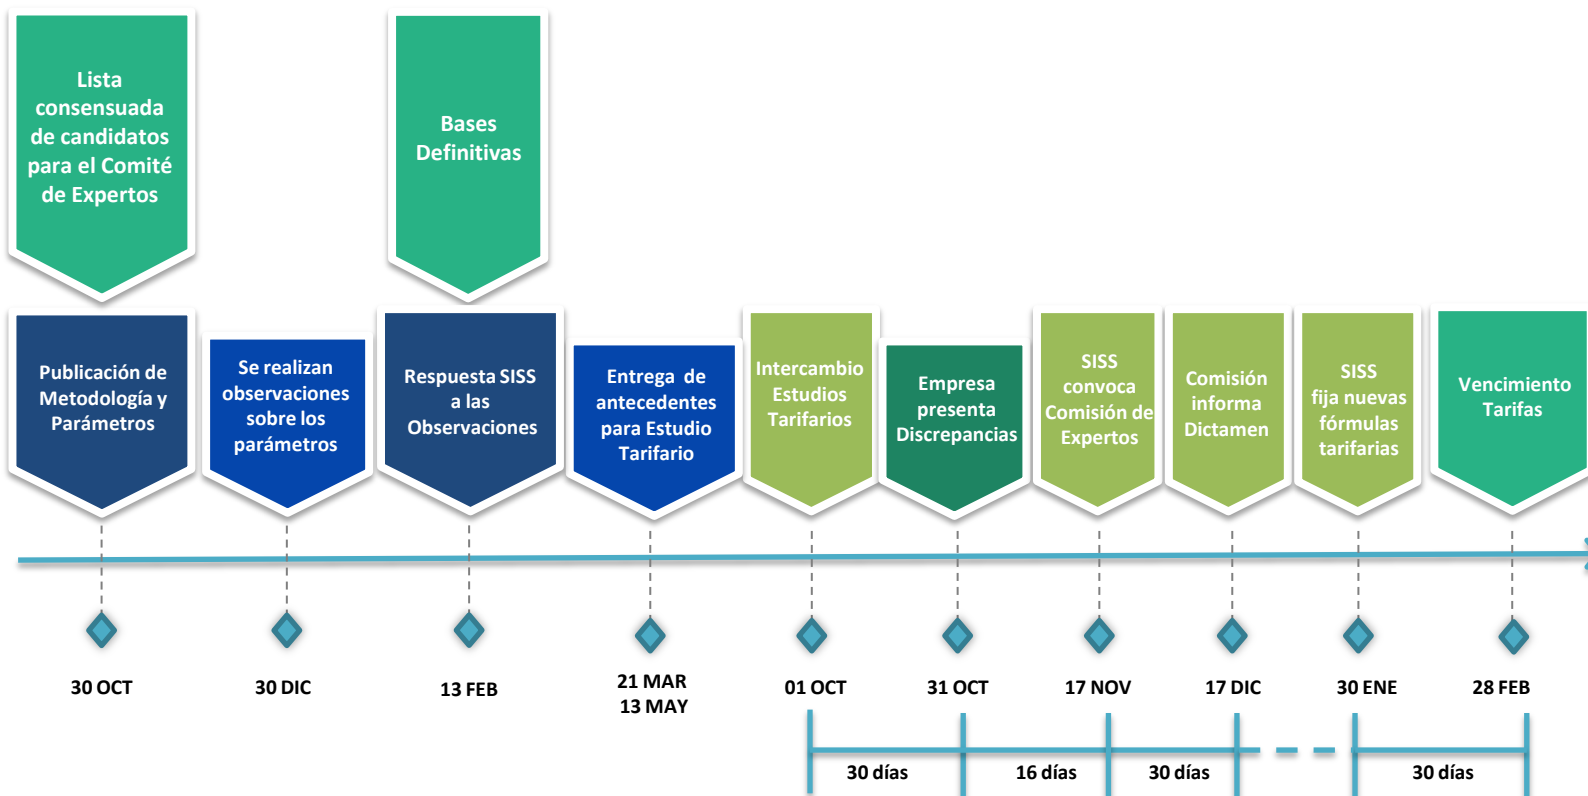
Lista consensuada de candidatos para el Comité de Expertos

Bases Definitivas

Publicación de Metodología y Parámetros

Se realizan observaciones sobre los parámetros

Respuesta SISS a las Observaciones

Entrega de antecedentes para Estudio Tarifario

Intercambio Estudios Tarifarios

Empresa presenta Discrepancias

SISS convoca Comisión de Expertos

Comisión informa Dictamen

SISS fija nuevas fórmulas tarifarias

Vencimiento Tarifas

30 OCT

30 DIC

13 FEB

21 MAR
13 MAY

01 OCT

31 OCT

17 NOV

17 DIC

30 ENE

28 FEB

30 días

16 días

30 días

30 días